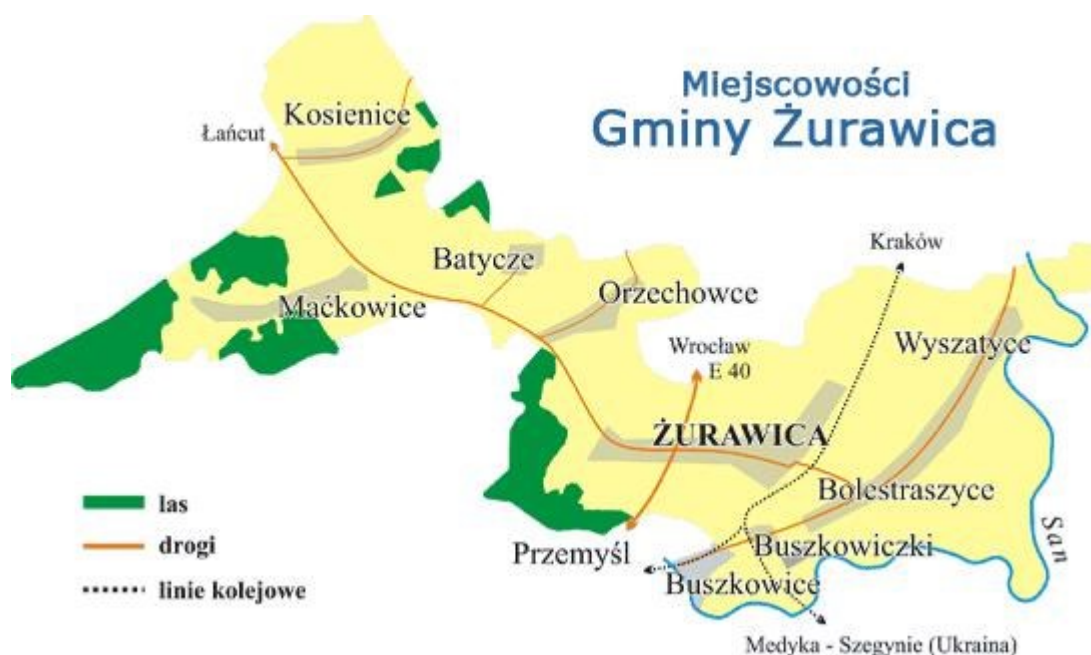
Miejscowości
Gminy Żurawica

Łańcut
Kosienice
Batycze
Maćkowice
Orzechowce
Kraków
Wrocław
E 40
Wyszatyce
ŻURAWICA
Bolestraszyce
Przemyśl
Buszkowiczki
Buszkowice
San
Medyka - Szegynie (Ukraina)

las
drogi
linie kolejowe